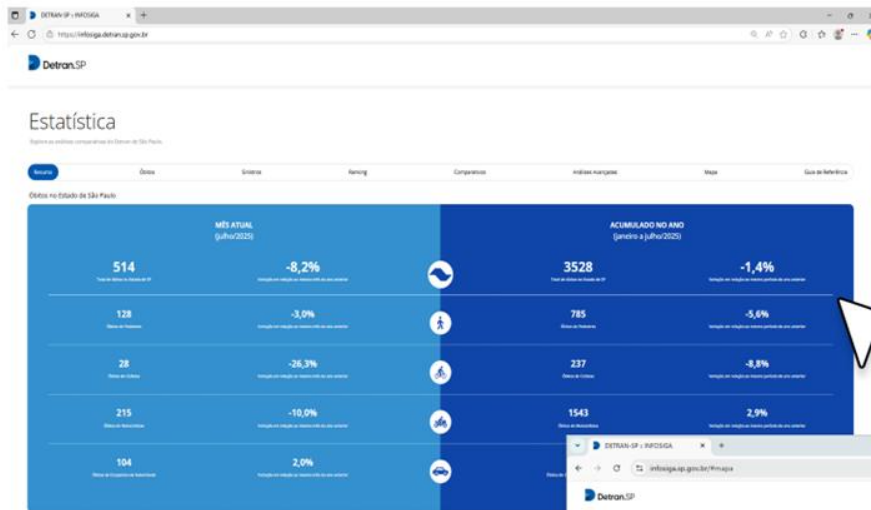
DETRAN-SP | INFOSIGA × +

https://infosiga.detran.sp.gov.br

Detran.SP

Estatística

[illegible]

Resumo | Óbitos | Sinistros | Ranking | Comparativos | Análises Avançadas | Mapa | Guia de Referência

Óbitos no Estado de São Paulo

MÊS ATUAL
(julho/2025)

514
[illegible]

-8,2%
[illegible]

128
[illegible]

-3,0%
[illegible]

28
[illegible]

-26,3%
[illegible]

215
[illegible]

-10,0%
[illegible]

104
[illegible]

2,0%
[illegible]

ACUMULADO NO ANO
(janeiro a julho/2025)

3528
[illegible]

-1,4%
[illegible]

785
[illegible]

-5,6%
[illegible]

237
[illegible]

-8,8%
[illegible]

1543
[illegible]

2,9%
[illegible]

DETRAN-SP | INFOSIGA × +

infosiga.sp.gov.br/#mapa

Detran.SP